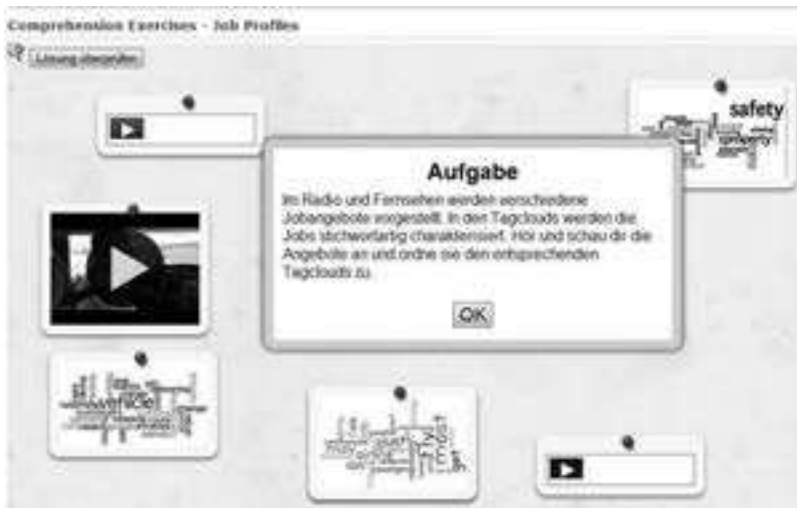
Comprehension Exercises - Job Profiles

Lösung überprüfen

safety

Aufgabe

Im Radio und Fernsehen werden verschiedene Jobangebote vorgestellt. In den Tagclouds werden die Jobs stichwortartig charakterisiert. Hör und schau dir die Angebote an und ordne sie den entsprechenden Tagclouds zu.

OK